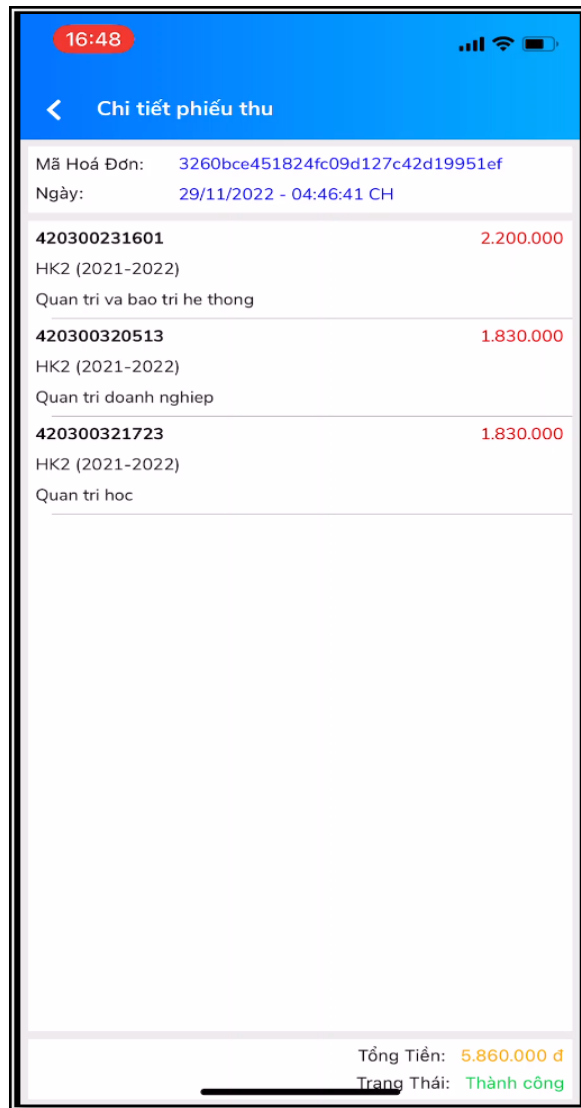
16:48

Chi tiết phiếu thu

Mã Hoá Đơn: 3260bce451824fc09d127c42d19951ef
Ngày: 29/11/2022 - 04:46:41 CH

420300231601 2.200.000
HK2 (2021-2022)
Quan tri va bao tri he thong

420300320513 1.830.000
HK2 (2021-2022)
Quan tri doanh nghiep

420300321723 1.830.000
HK2 (2021-2022)
Quan tri hoc

Tổng Tiền: 5.860.000 đ
Trạng Thái: Thành công